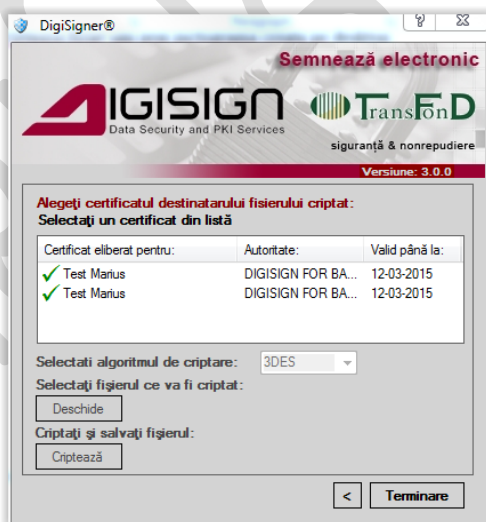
DigiSigner®

?
X

Semnează electronic

DIGISIGN
Data Security and PKI Services

TransFonD

siguranță & nonrepudiere

Versiune: 3.0.0

Alegeţi certificatul destinatarului fisierului criptat:
Selectaţi un certificat din listă

| Certificat eliberat pentru: | Autoritate: | Valid până la: |
|---|---|---|
| Test Marius | DIGISIGN FOR BA... | 12-03-2015 |
| Test Marius | DIGISIGN FOR BA... | 12-03-2015 |

Selectati algoritmul de criptare: 3DES

Selectaţi fişierul ce va fi criptat:

Deschide

Criptaţi şi salvaţi fişierul:

Criptează

<

Terminare